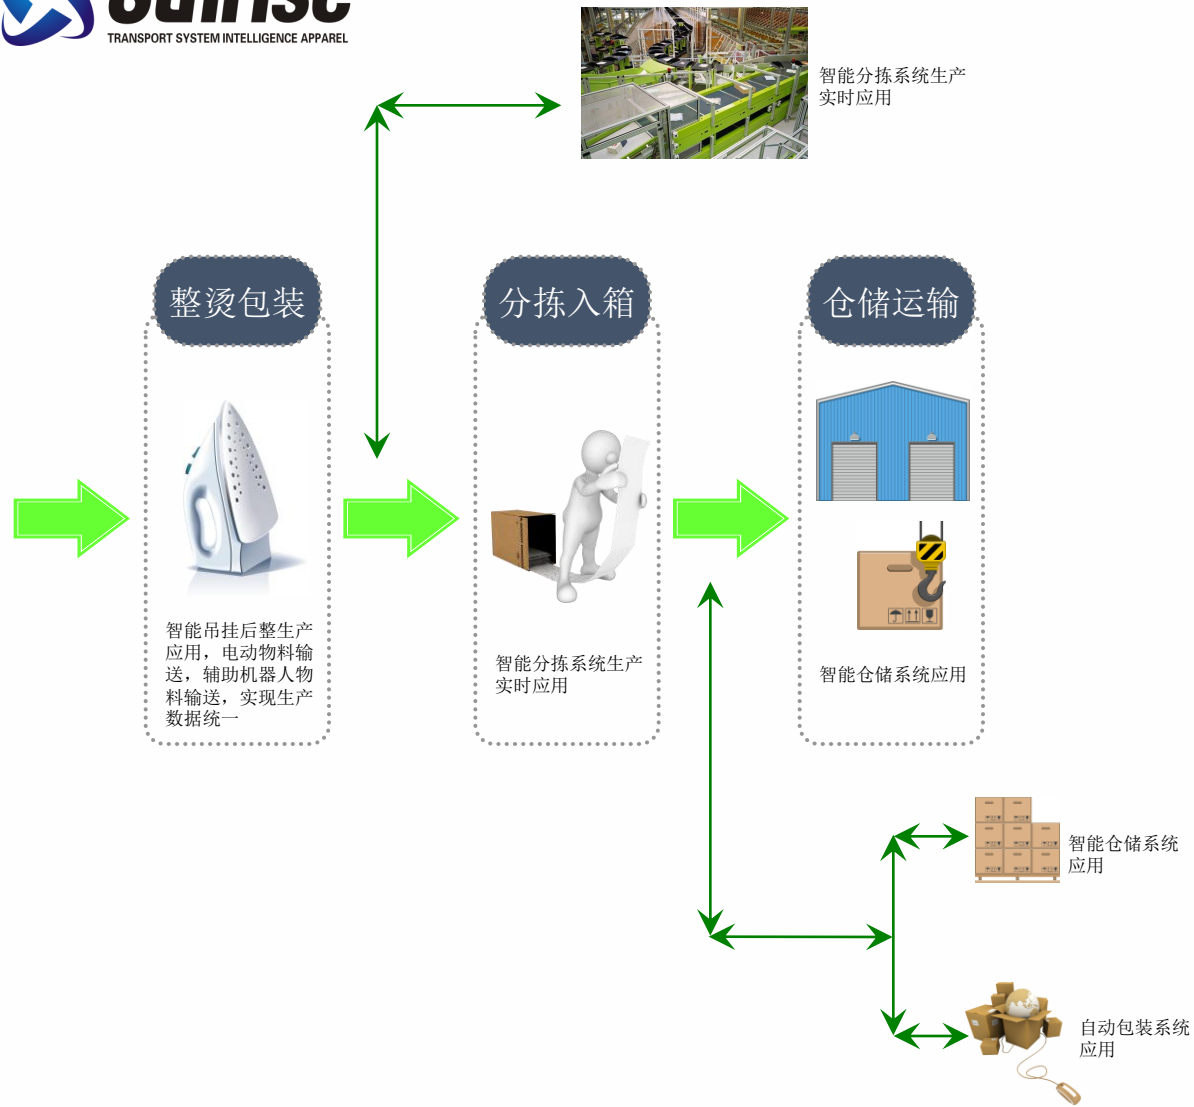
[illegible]
TRANSPORT SYSTEM INTELLIGENCE APPAREL

智能分拣系统生产实时应用

整烫包装

分拣入箱

仓储运输

智能吊挂后整生产应用，电动物料输送，辅助机器人物料输送，实现生产数据统一

智能分拣系统生产实时应用

智能仓储系统应用

智能仓储系统应用

自动包装系统应用